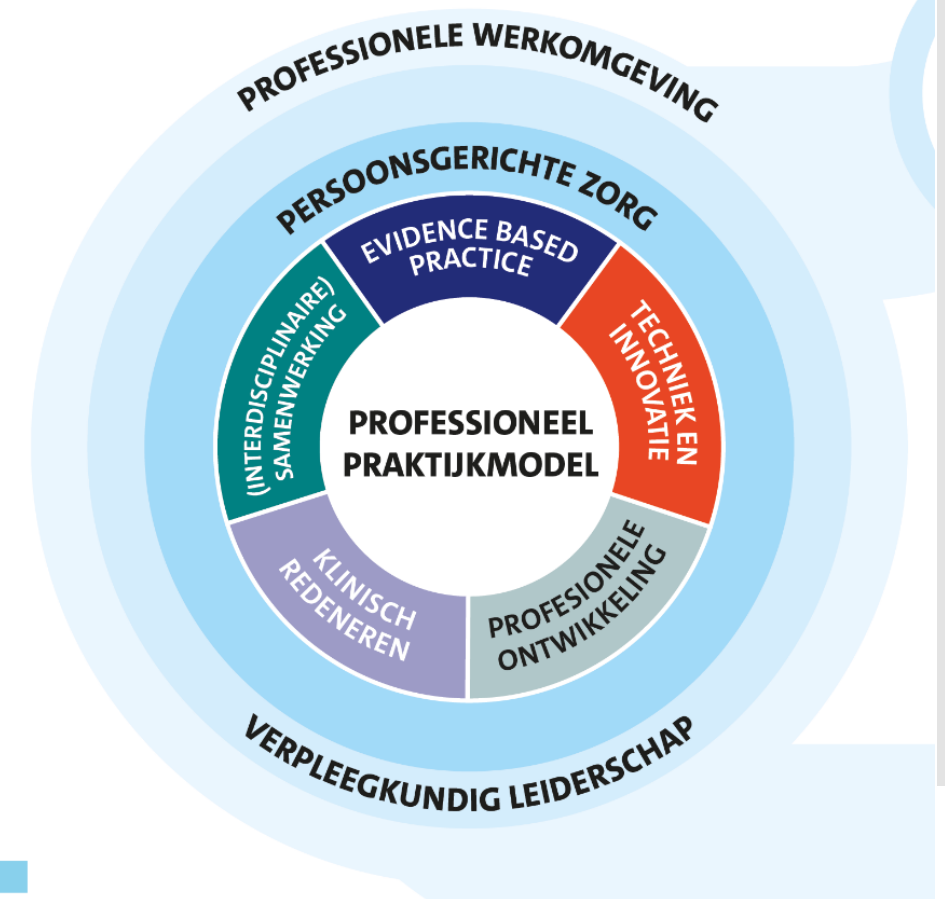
PROFESSIONELE WERKOMGEVING

PERSOONSGERICHTE ZORG

EVIDENCE BASED PRACTICE

TECHNIEK EN INNOVATIE

PROFESIONELE ONTWIKKELING

KLINISCH REDENEREN

(INTERDISCIPLINAIRE) SAMENWERKING

PROFESSIONEEL PRAKTIJKMODEL

VERPLEEGKUNDIG LEIDERSCHAP